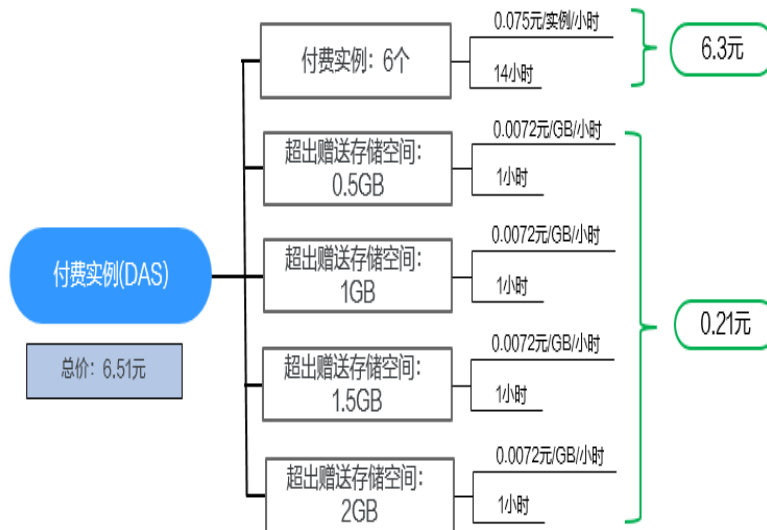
付费实例(DAS)

总价：6.51元

付费实例：6个

0.075元/实例/小时

14小时

6.3元

超出赠送存储空间：0.5GB

0.0072元/GB/小时

1小时

超出赠送存储空间：1GB

0.0072元/GB/小时

1小时

超出赠送存储空间：1.5GB

0.0072元/GB/小时

1小时

超出赠送存储空间：2GB

0.0072元/GB/小时

1小时

0.21元